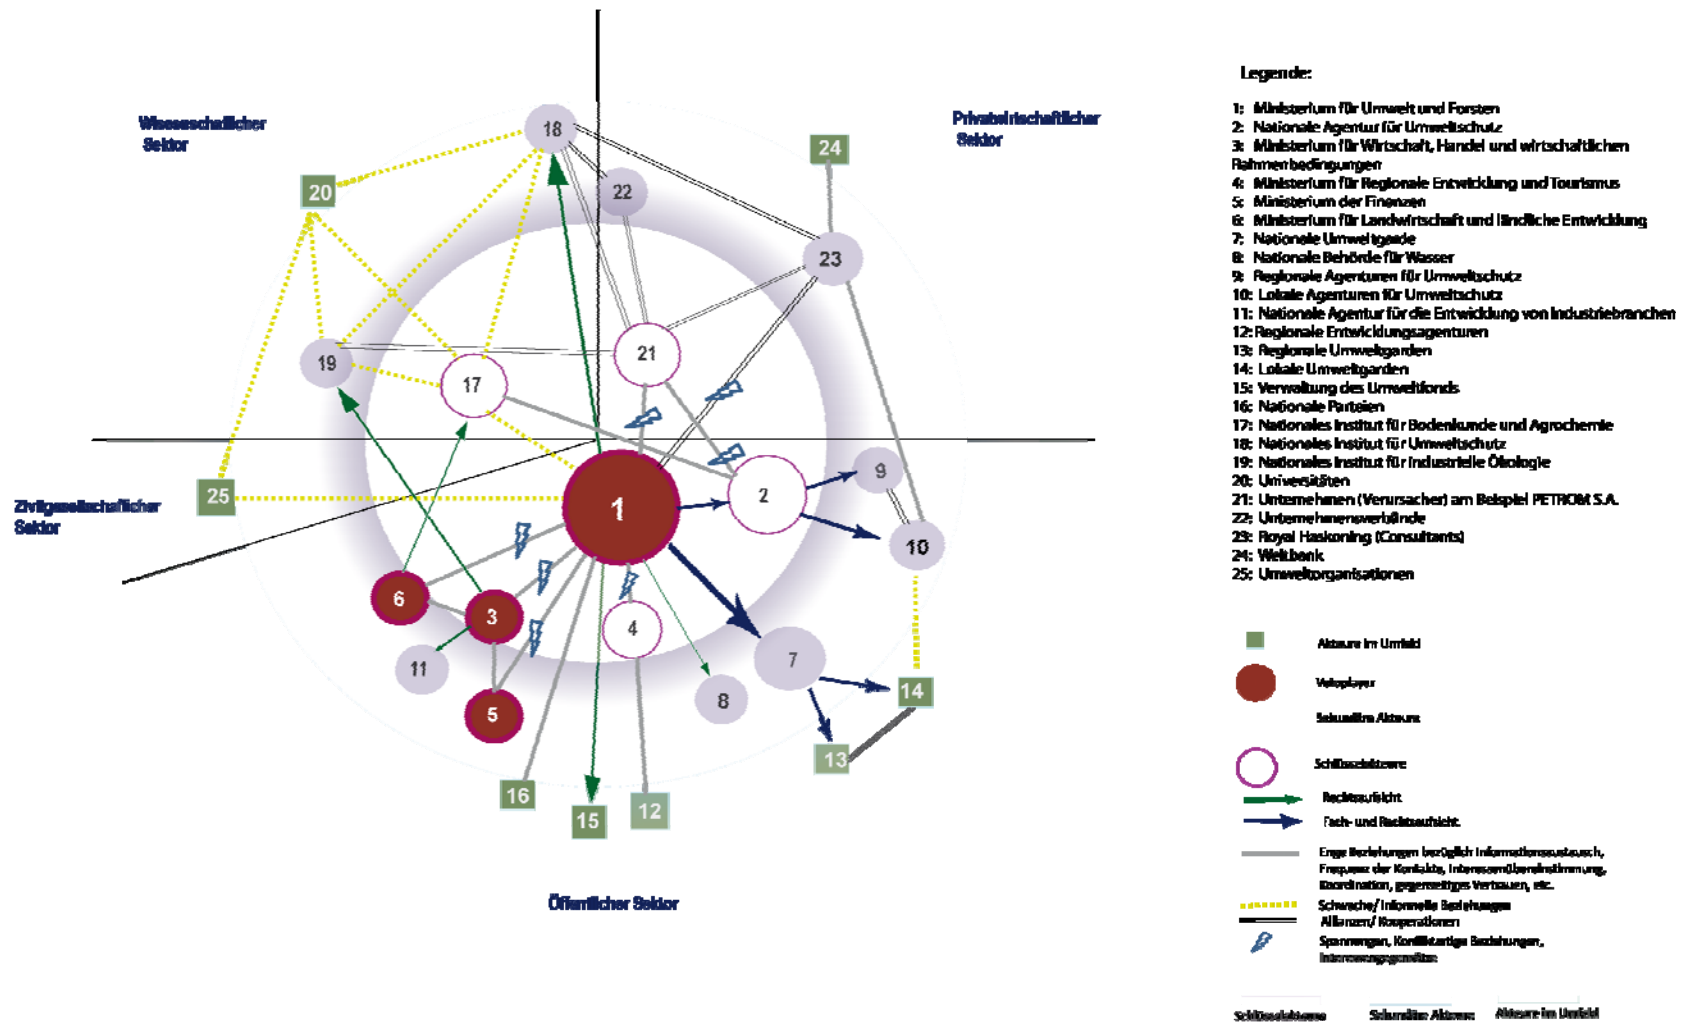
Wissenschaftlicher Sektor

Privatwirtschaftlicher Sektor

Zivilgesellschaftlicher Sektor

Öffentlicher Sektor

18
22
24
20
23
21
19
17
9
2
1
10
25
6
3
4
7
11
5
8
14
13
16
15
12

Legende:

1: Ministerium für Umwelt und Forsten
2: Nationale Agentur für Umweltschutz
3: Ministerium für Wirtschaft, Handel und wirtschaftlichen Rahmenbedingungen
4: Ministerium für Regionale Entwicklung und Tourismus
5: Ministerium der Finanzen
6: Ministerium für Landwirtschaft und ländliche Entwicklung
7: Nationale Umweltgarde
8: Nationale Behörde für Wasser
9: Regionale Agenturen für Umweltschutz
10: Lokale Agenturen für Umweltschutz
11: Nationale Agentur für die Entwicklung von Industriebranchen
12: Regionale Entwicklungsagenturen
13: Regionale Umweltgarden
14: Lokale Umweltgarden
15: Verwaltung des Umweltfonds
16: Nationale Parteien
17: Nationales Institut für Bodenkunde und Agrochemie
18: Nationales Institut für Umweltschutz
19: Nationales Institut für industrielle Ökologie
20: Universitäten
21: Unternehmen (Verursacher) am Beispiel PETROM S.A.
22: Unternehmensverbände
23: Royal Haskoning (Consultants)
24: Weltbank
25: Umweltorganisationen

Akteure im Umfeld
Vetoplayer
Sekundäre Akteure
Schlüsselakteure
Rechtsaufsicht
Fach- und Rechtsaufsicht
Enge Beziehungen bezüglich Informationsaustausch, Frequenz der Kontakte, Interessenübereinstimmung, Koordination, gegenseitiges Vertrauen, etc.
Schwache/ informelle Beziehungen
Allianzen/ Kooperationen
Spannungen, Konfliktartige Beziehungen, Interessengegensätze

Schlüsselakteure
Sekundäre Akteure
Akteure im Umfeld